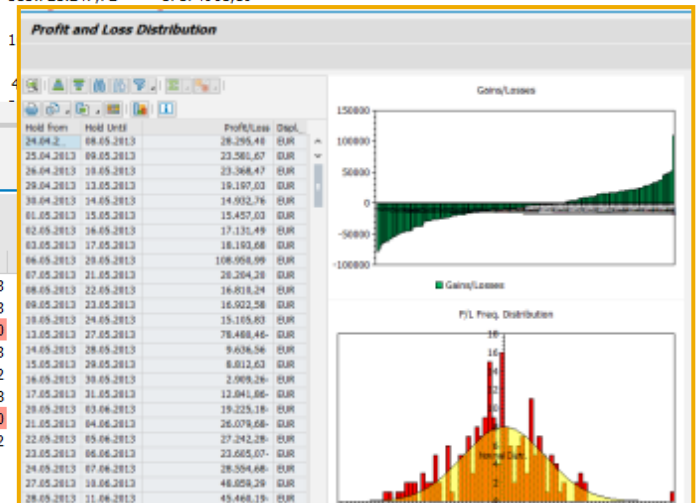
Profit and Loss Distribution

| Hold from | Hold Until | Profit/Loss | Displ. |
|---|---|---|---|
| 24.04.2 | 08.05.2013 | 28.295,48 | EUR |
| 25.04.2013 | 09.05.2013 | 23.581,67 | EUR |
| 26.04.2013 | 10.05.2013 | 23.368,47 | EUR |
| 29.04.2013 | 13.05.2013 | 19.197,03 | EUR |
| 30.04.2013 | 14.05.2013 | 14.932,76 | EUR |
| 01.05.2013 | 15.05.2013 | 15.457,03 | EUR |
| 02.05.2013 | 16.05.2013 | 17.131,49 | EUR |
| 03.05.2013 | 17.05.2013 | 18.193,68 | EUR |
| 06.05.2013 | 20.05.2013 | 108.958,99 | EUR |
| 07.05.2013 | 21.05.2013 | 28.204,28 | EUR |
| 08.05.2013 | 22.05.2013 | 16.818,24 | EUR |
| 09.05.2013 | 23.05.2013 | 16.922,58 | EUR |
| 10.05.2013 | 24.05.2013 | 15.105,83 | EUR |
| 13.05.2013 | 27.05.2013 | 78.488,46- | EUR |
| 14.05.2013 | 28.05.2013 | 9.636,56 | EUR |
| 15.05.2013 | 29.05.2013 | 8.012,63 | EUR |
| 16.05.2013 | 30.05.2013 | 2.909,26- | EUR |
| 17.05.2013 | 31.05.2013 | 12.841,86- | EUR |
| 20.05.2013 | 03.06.2013 | 19.225,18- | EUR |
| 21.05.2013 | 04.06.2013 | 26.078,68- | EUR |
| 22.05.2013 | 05.06.2013 | 27.242,28- | EUR |
| 23.05.2013 | 06.06.2013 | 23.665,07- | EUR |
| 24.05.2013 | 07.06.2013 | 28.554,68- | EUR |
| 27.05.2013 | 10.06.2013 | 48.059,29 | EUR |
| 28.05.2013 | 11.06.2013 | 45.468,19- | EUR |

Gains/Losses
150000
100000
50000
0
-50000
-100000
Gains/Losses

P/L Freq. Distribution
18
16
14
12
10
8
6
4
2
0
Normal Dist.